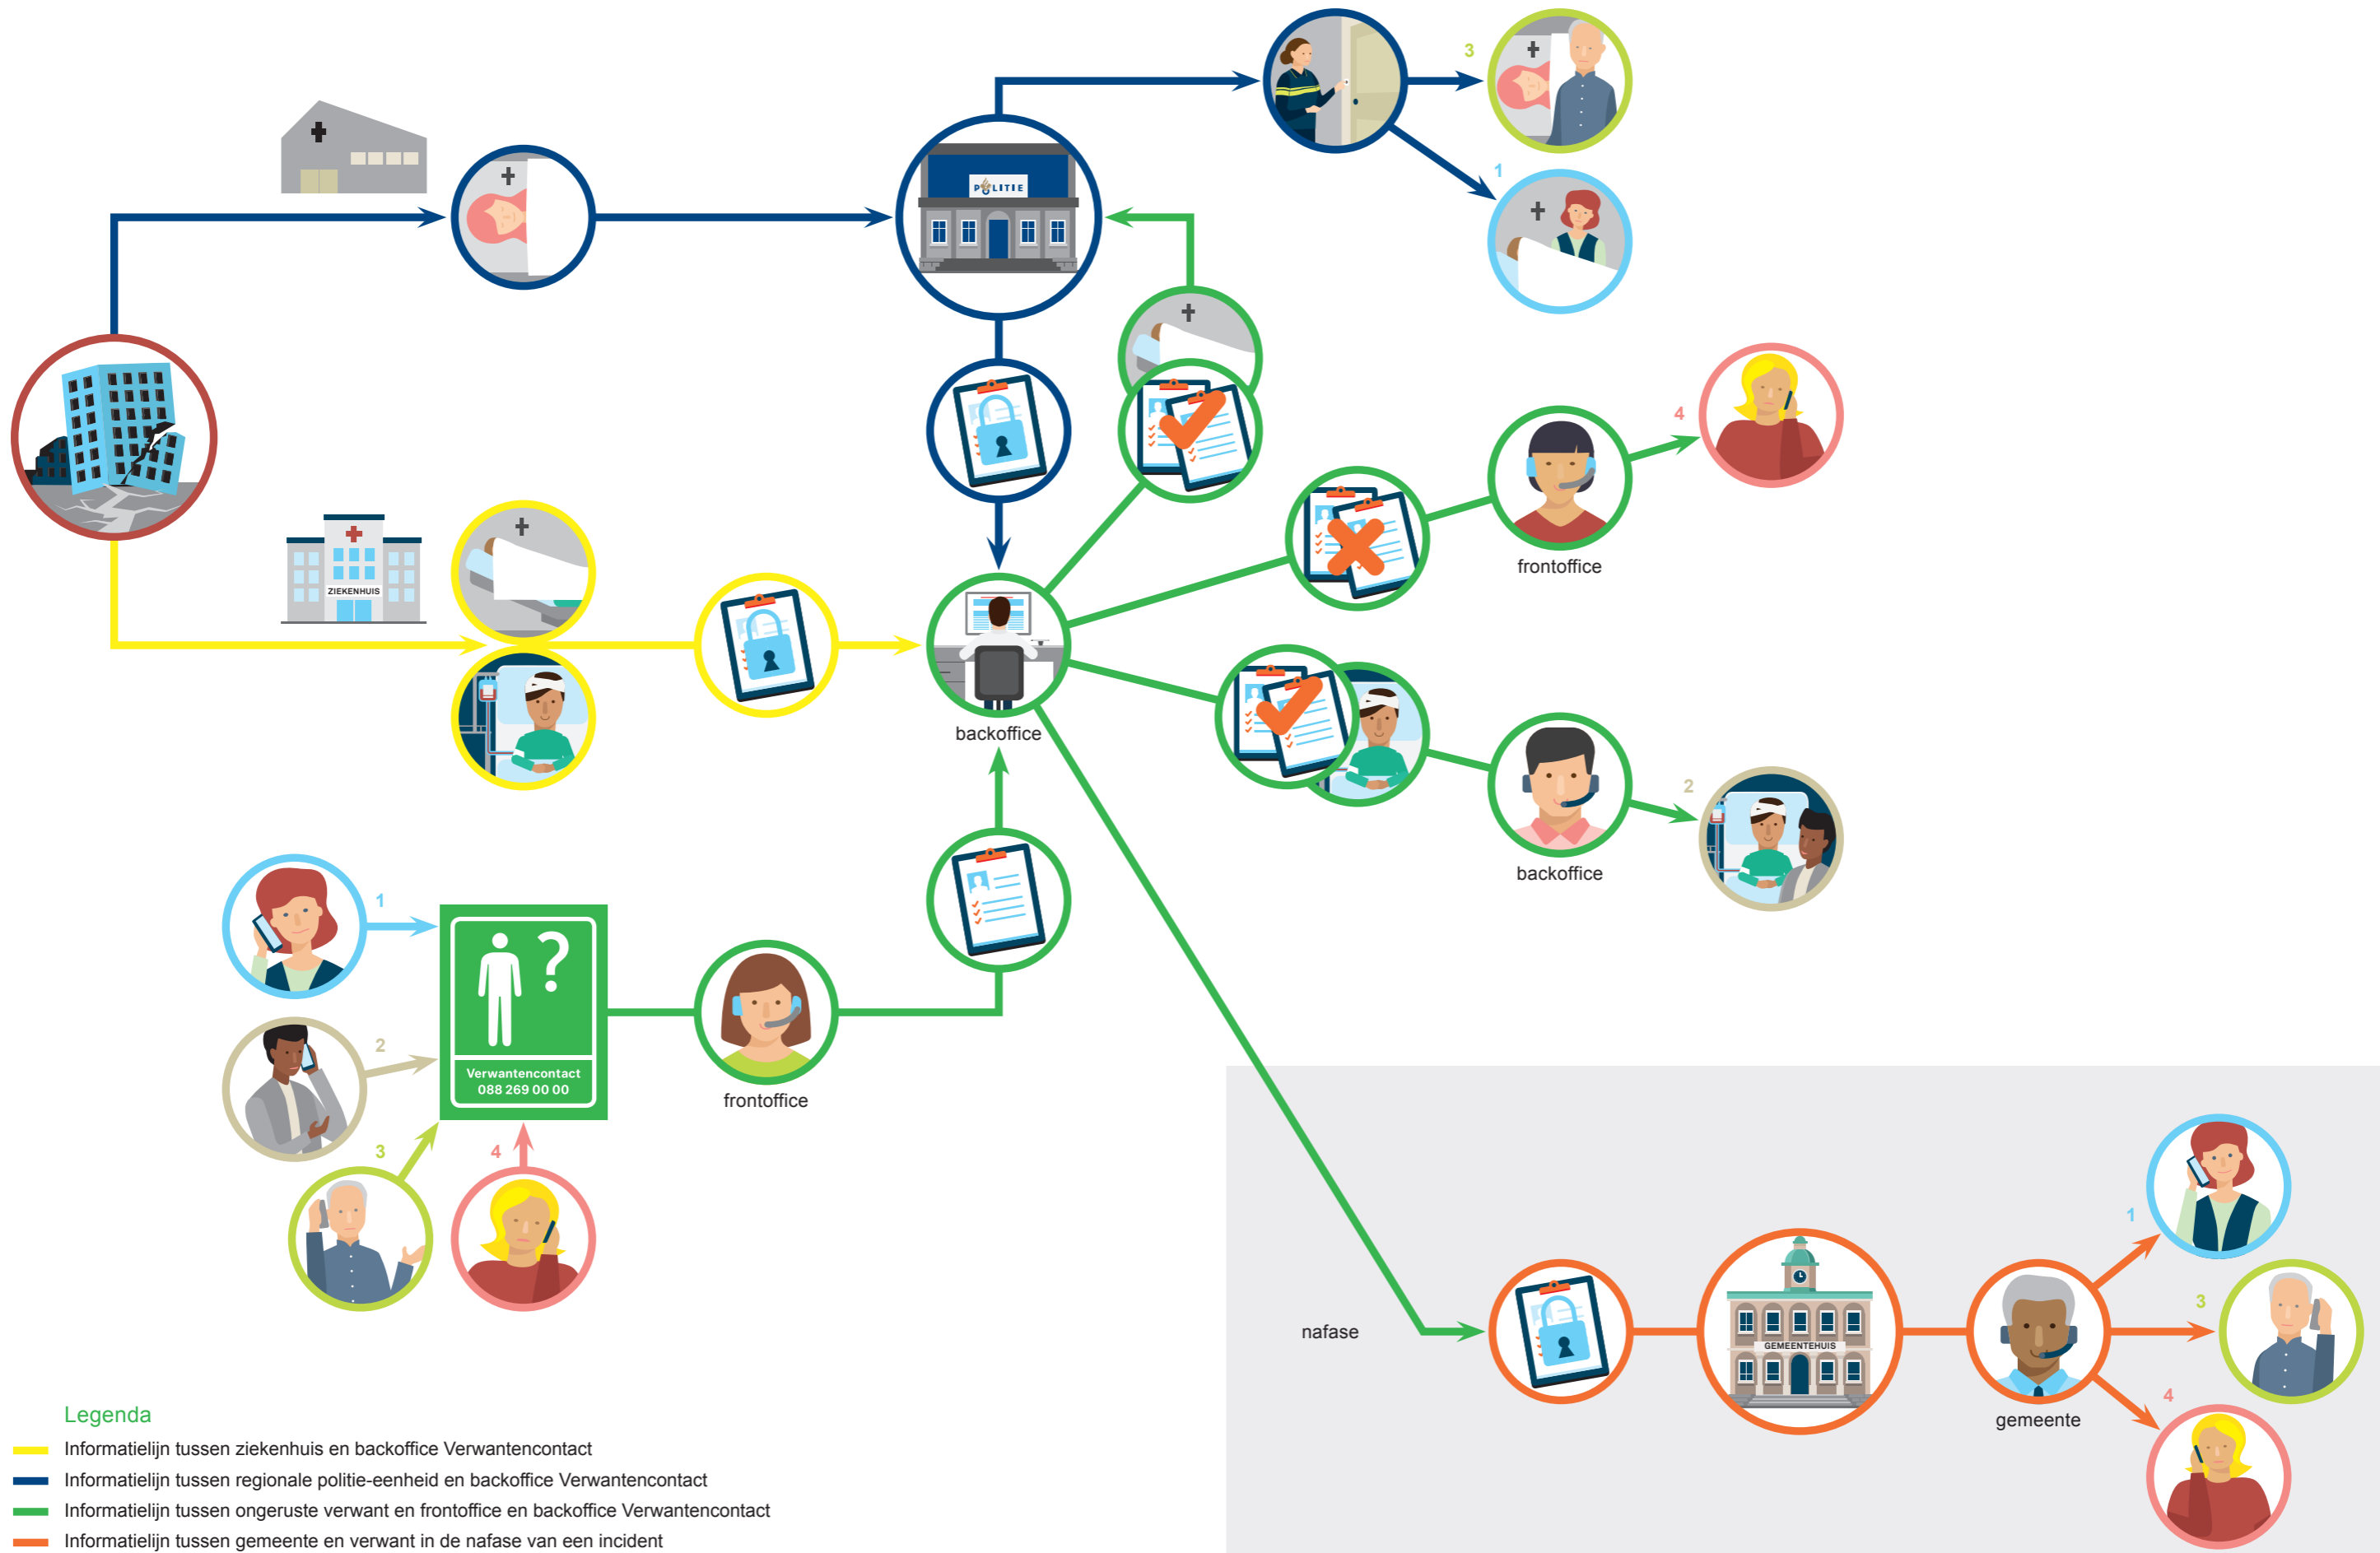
POLITIE

3

1

ZIEKENHUIS

4

frontoffice

backoffice

2

backoffice

1

2

3

4

Verwantencontact
088 269 00 00

frontoffice

nafase

GEMEENTEHUIS

1

3

4

gemeente

Legenda
Informatielijn tussen ziekenhuis en backoffice Verwantencontact
Informatielijn tussen regionale politie-eenheid en backoffice Verwantencontact
Informatielijn tussen ongeruste verwant en frontoffice en backoffice Verwantencontact
Informatielijn tussen gemeente en verwant in de nafase van een incident